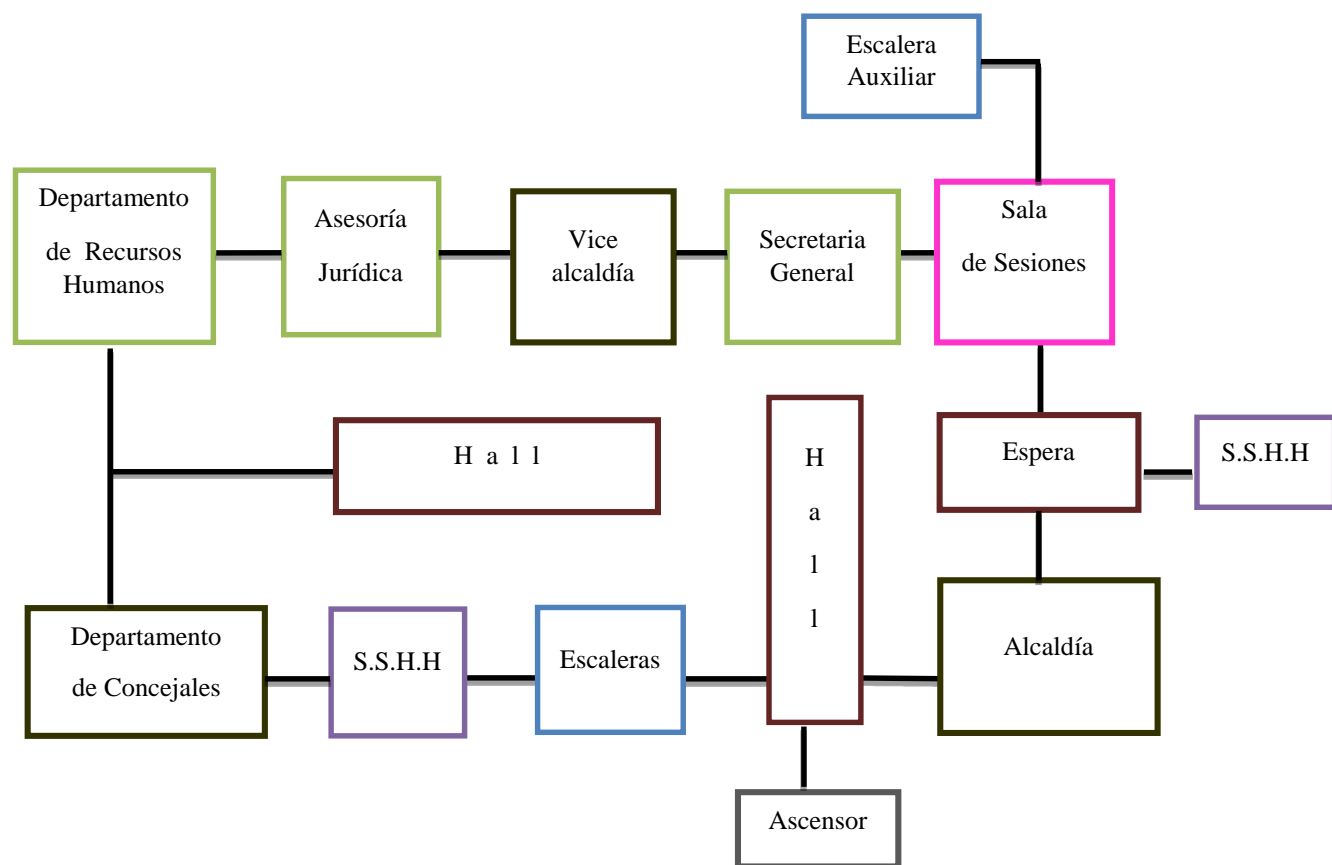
Escalera Auxiliar

Departamento de Recursos Humanos

Asesoría Jurídica

Vice alcaldía

Secretaria General

Sala de Sesiones

H a l l

H a l l

Espera

S.S.H.H

Departamento de Concejales

S.S.H.H

Escaleras

Alcaldía

Ascensor